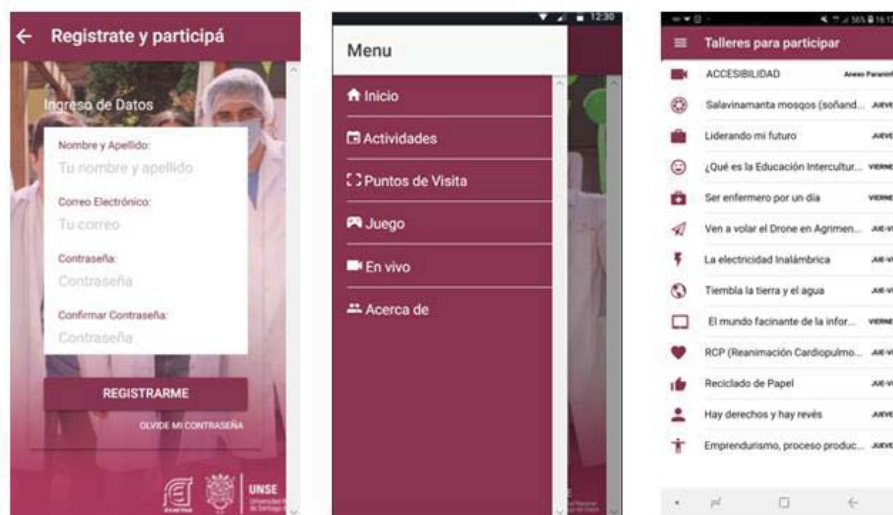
Registrate y participá

Ingreso de Datos

Nombre y Apellido:
Tu nombre y apellido

Correo Electrónico:
Tu correo

Contraseña:
Contraseña

Confirmar Contraseña:
Contraseña

REGISTRARME

OLVIDE MI CONTRASEÑA

UNSE

12:30

Menu

Inicio

Actividades

Puntos de Visita

Juego

En vivo

Acerca de

Talleres para participar

ACCESIBILIDAD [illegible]

Salvinamanta mosqos (soñand... JUEVE

Liderando mi futuro JUEVE

¿Qué es la Educación Intercultur... VIERNE

Ser enfermero por un día VIERNE

Ven a volar el Drone en Agrimen... JUE-VI

La electricidad Inalámbrica JUE-VI

Tiembla la tierra y el agua JUE-VI

El mundo facinante de la infor... VIERNE

RCP (Reanimación Cardiopulmo... JUE-VI

Reciclado de Papel JUE-VI

Hay derechos y hay revés JUEVE

Emprendurismo, proceso produc... JUEVE